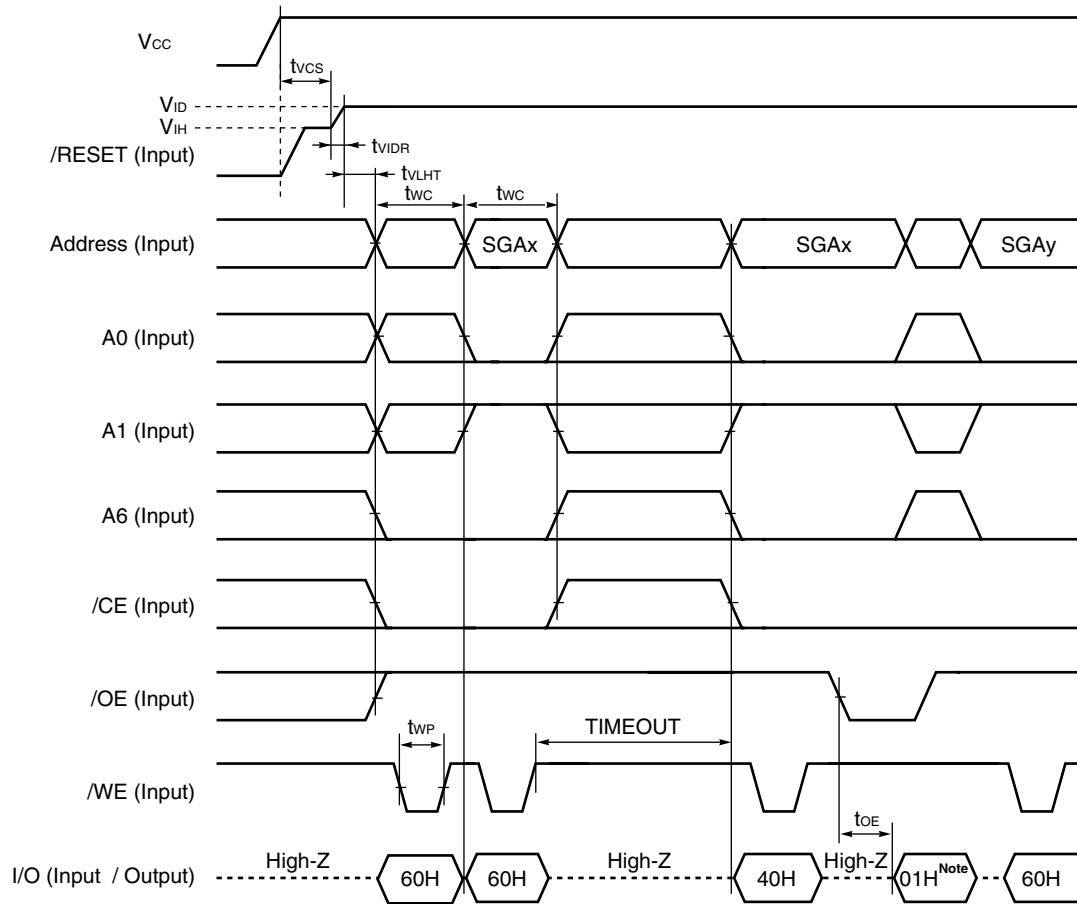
$V_{CC}$

$t_{VCS}$

$V_{ID}$

$V_{IH}$

/RESET (Input)

$t_{VIDR}$

$t_{VLHT}$

$t_{WC}$

$t_{WC}$

Address (Input)

SGAx

SGAx

SGAy

A0 (Input)

A1 (Input)

A6 (Input)

/CE (Input)

/OE (Input)

$t_{WP}$

TIMEOUT

/WE (Input)

$t_{OE}$

I/O (Input / Output)

High-Z

60H

60H

High-Z

40H

High-Z

01H$^{Note}$

60H